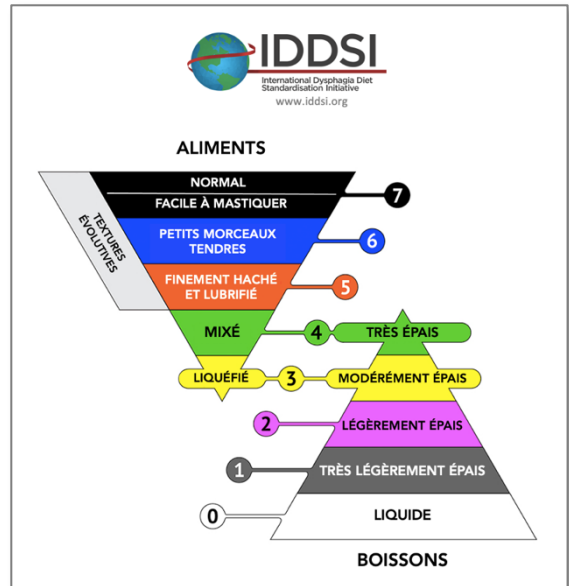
IDDSI
International Dysphagia Diet Standardisation Initiative
www.iddsi.org

ALIMENTS

NORMAL
FACILE À MASTIQUER
7
TEXTURES ÉVOLUTIVES
PETITS MORCEAUX TENDRES
6
FINEMENT HACHÉ ET LUBRIFIÉ
5
MIXÉ
4
TRÈS ÉPAIS
LIQUÉFIÉ
3
MODÉRÉMENT ÉPAIS
2
LÉGÈREMENT ÉPAIS
1
TRÈS LÉGÈREMENT ÉPAIS
0
LIQUIDE

BOISSONS